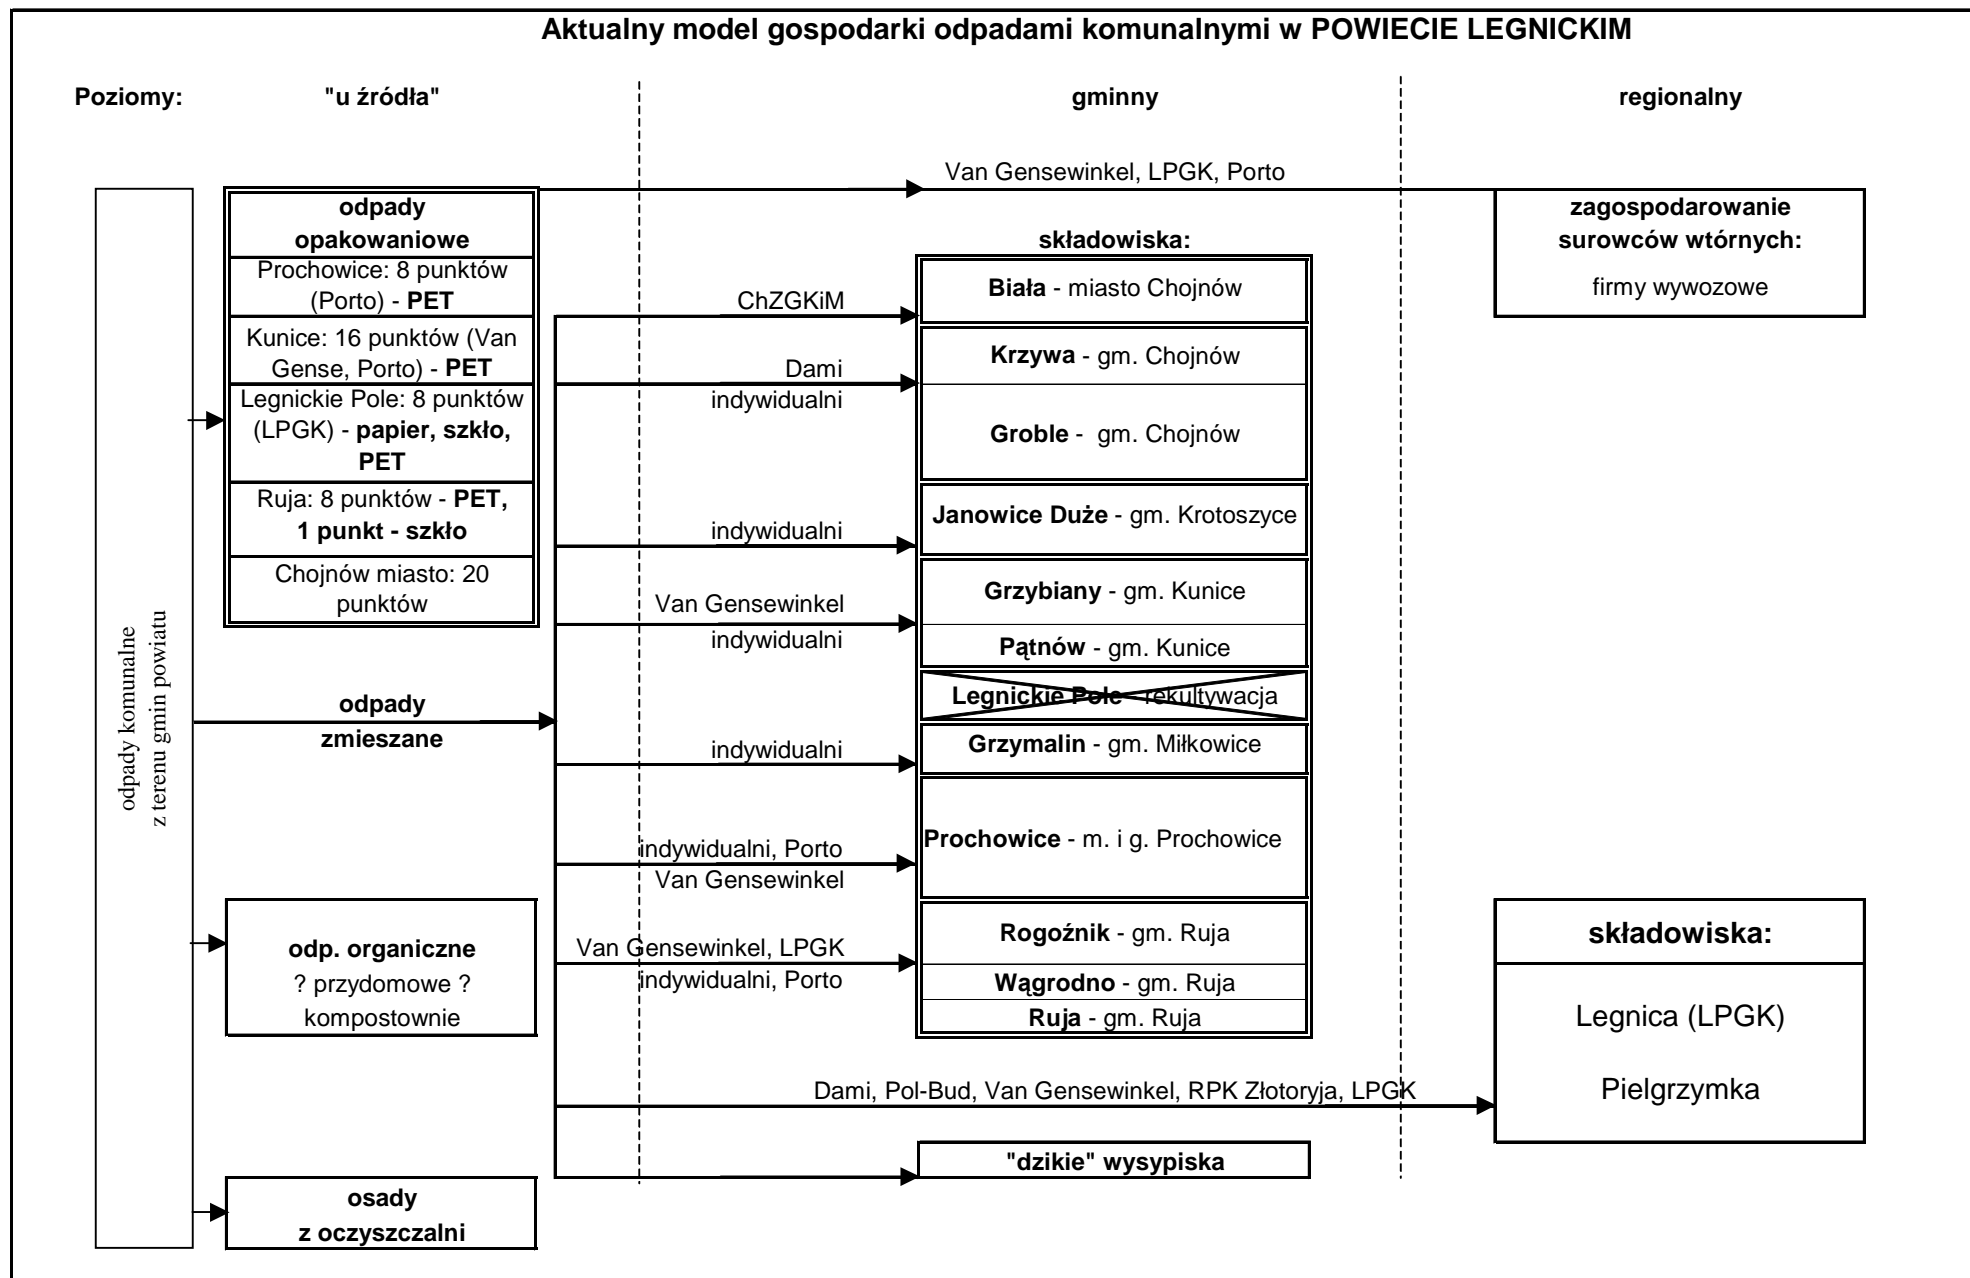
Aktualny model gospodarki odpadami komunalnymi w POWIECIE LEGNICKIM

Poziomy: "u źródła" gminny regionalny

odpady komunalne z terenu gmin powiatu

Van Gensewinkel, LPGK, Porto

odpady opakowaniowe

Prochowice: 8 punktów (Porto) - **PET**

Kunice: 16 punktów (Van Gense, Porto) - **PET**

Legnickie Pole: 8 punktów (LPGK) - **papier, szkło, PET**

Ruja: 8 punktów - **PET, 1 punkt - szkło**

Chojnów miasto: 20 punktów

zagospodarowanie surowców wtórnych:

firmy wywozowe

składowiska:

ChZGKiM

**Biała** - miasto Chojnów

Dami

indywidualni

**Krzywa** - gm. Chojnów

**Groble** - gm. Chojnów

indywidualni

**Janowice Duże** - gm. Krotoszyce

Van Gensewinkel

indywidualni

**Grzybiany** - gm. Kunice

**Pątnów** - gm. Kunice

**Legnickie Pole** - rekultywacja

odpady zmieszane

indywidualni

**Grzymalin** - gm. Miłkowice

indywidualni, Porto

Van Gensewinkel

**Prochowice** - m. i g. Prochowice

odp. organiczne

? przydomowe ?

kompostownie

Van Gensewinkel, LPGK

indywidualni, Porto

**Rogoźnik** - gm. Ruja

**Wągrodno** - gm. Ruja

**Ruja** - gm. Ruja

składowiska:

Legnica (LPGK)

Pielgrzymka

Dami, Pol-Bud, Van Gensewinkel, RPK Złotoryja, LPGK

"dzikie" wysypiska

osady z oczyszczalni